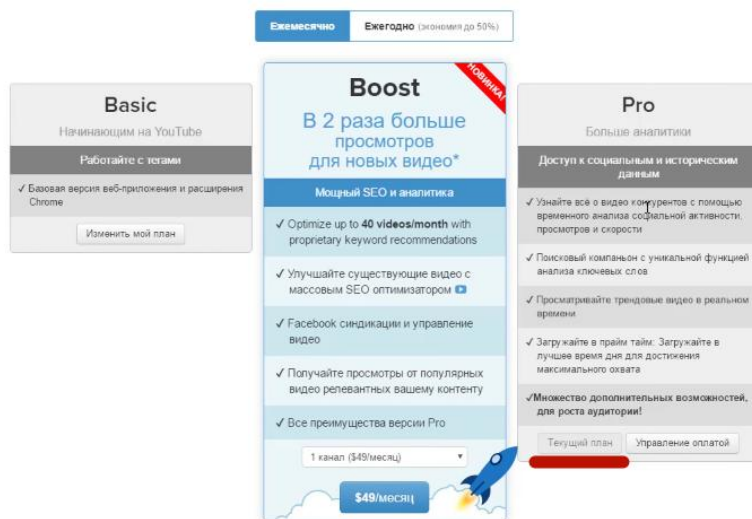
Ежемесячно | Ежегодно (экономия до 50%)

Basic
Начинающим на YouTube
Работайте с тегами
✓ Базовая версия веб-приложения и расширения Chrome
Изменить мой план

НОВИНКА!
Boost
В 2 раза больше просмотров для новых видео*
Мощный SEO и аналитика
✓ Optimize up to **40 videos/month** with proprietary keyword recommendations
✓ Улучшайте существующие видео с массовым SEO оптимизатором
✓ Facebook синдикации и управление видео
✓ Получайте просмотры от популярных видео релевантных вашему контенту
✓ Все преимущества версии Pro
1 канал ($49/месяц)
$49/месяц

Pro
Больше аналитики
Доступ к социальным и историческим данным
✓ Узнайте всё о видео конкурентов с помощью временного анализа социальной активности, просмотров и скорости
✓ Поисковый компаньон с уникальной функцией анализа ключевых слов
✓ Просматривайте трендовые видео в реальном времени
✓ Загружайте в прайм тайм: Загружайте в лучшее время дня для достижения максимального охвата
✓Множество дополнительных возможностей, для роста аудитории!
Текущий план | Управление оплатой